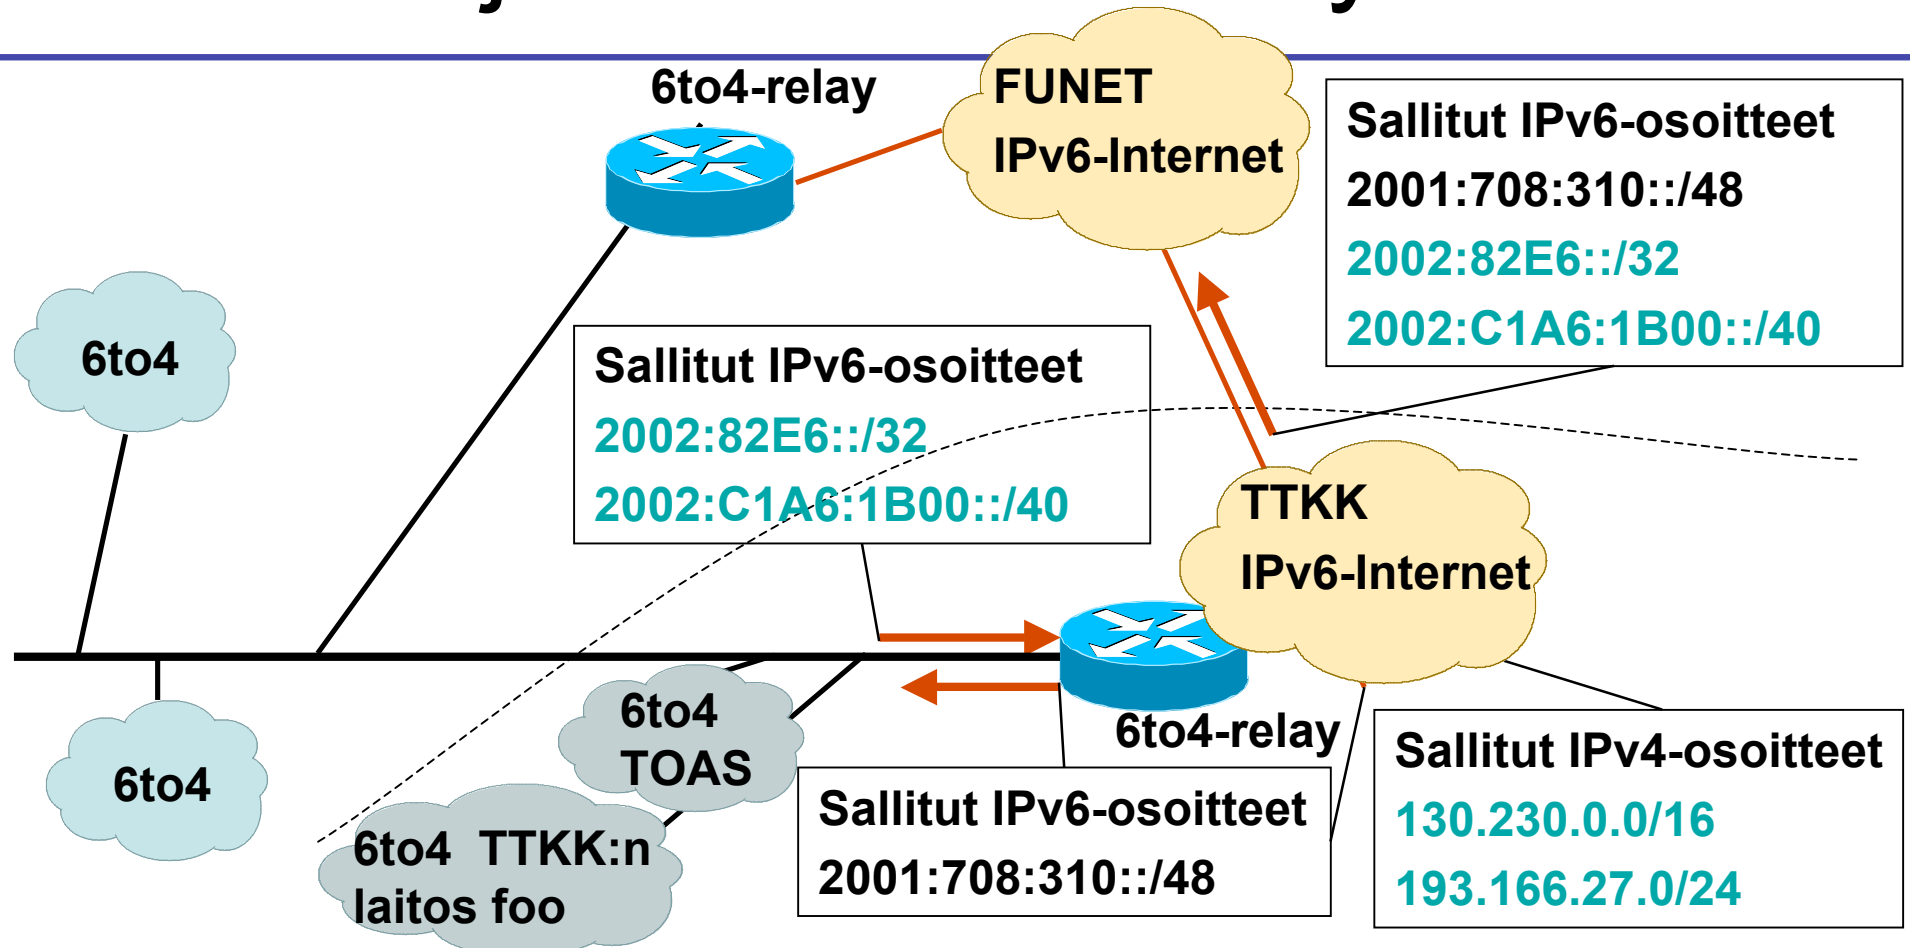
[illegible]

6to4-relay

FUNET
IPv6-Internet

Sallitut IPv6-osoitteet
2001:708:310::/48
2002:82E6::/32
2002:C1A6:1B00::/40

6to4

Sallitut IPv6-osoitteet
2002:82E6::/32
2002:C1A6:1B00::/40

TTKK
IPv6-Internet

6to4

6to4
TOAS

6to4-relay

Sallitut IPv6-osoitteet
2001:708:310::/48

Sallitut IPv4-osoitteet
130.230.0.0/16
193.166.27.0/24

6to4 TTKK:n
laitos foo